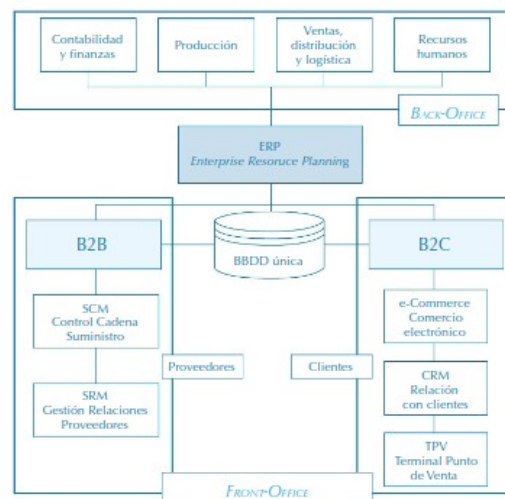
Contabilidad y finanzas

Producción

Ventas, distribución y logística

Recursos humanos

BACK-OFFICE

ERP
Enterprise Resoruce Planning

B2B

BBDD única

B2C

SCM
Control Cadena Suministro

SRM
Gestión Relaciones Proveedores

Proveedores

Clientes

e-Commerce
Comercio electrónico

CRM
Relación con clientes

TPV
Terminal Punto de Venta

FRONT-OFFICE